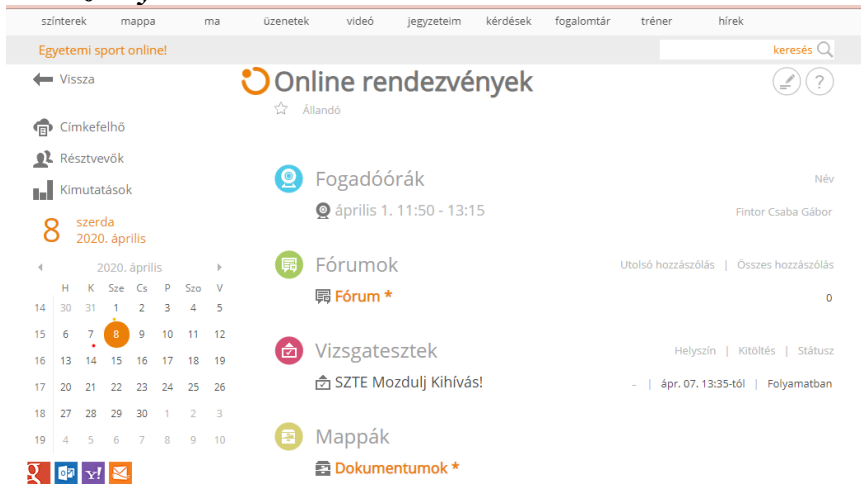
színterek mappa ma üzenetek videó jegyzeteim kérdések fogalomtár tréner hírek

Egyetemi sport online!

keresés

Vissza

Online rendezvények

Állandó

Címkefelhő

Résztvevők

Kimutatások

8 szerda 2020. április

2020. április

| | H | K | Sze | Cs | P | Szo | V |
|---|---|---|---|---|---|---|---|
| 14 | 30 | 31 | 1 | 2 | 3 | 4 | 5 |
| 15 | 6 | 7 | 8 | 9 | 10 | 11 | 12 |
| 16 | 13 | 14 | 15 | 16 | 17 | 18 | 19 |
| 17 | 20 | 21 | 22 | 23 | 24 | 25 | 26 |
| 18 | 27 | 28 | 29 | 30 | 1 | 2 | 3 |
| 19 | 4 | 5 | 6 | 7 | 8 | 9 | 10 |

Fogadóórák

Név

április 1. 11:50 - 13:15

Fintor Csaba Gábor

Fórumok

Utolsó hozzászólás | Összes hozzászólás

Fórum *

0

Vizsgatesztek

Helyszín | Kitöltés | Státusz

SZTE Mozdulj Kihívás!

- | ápr. 07. 13:35-tól | Folyamatban

Mappák

Dokumentumok *